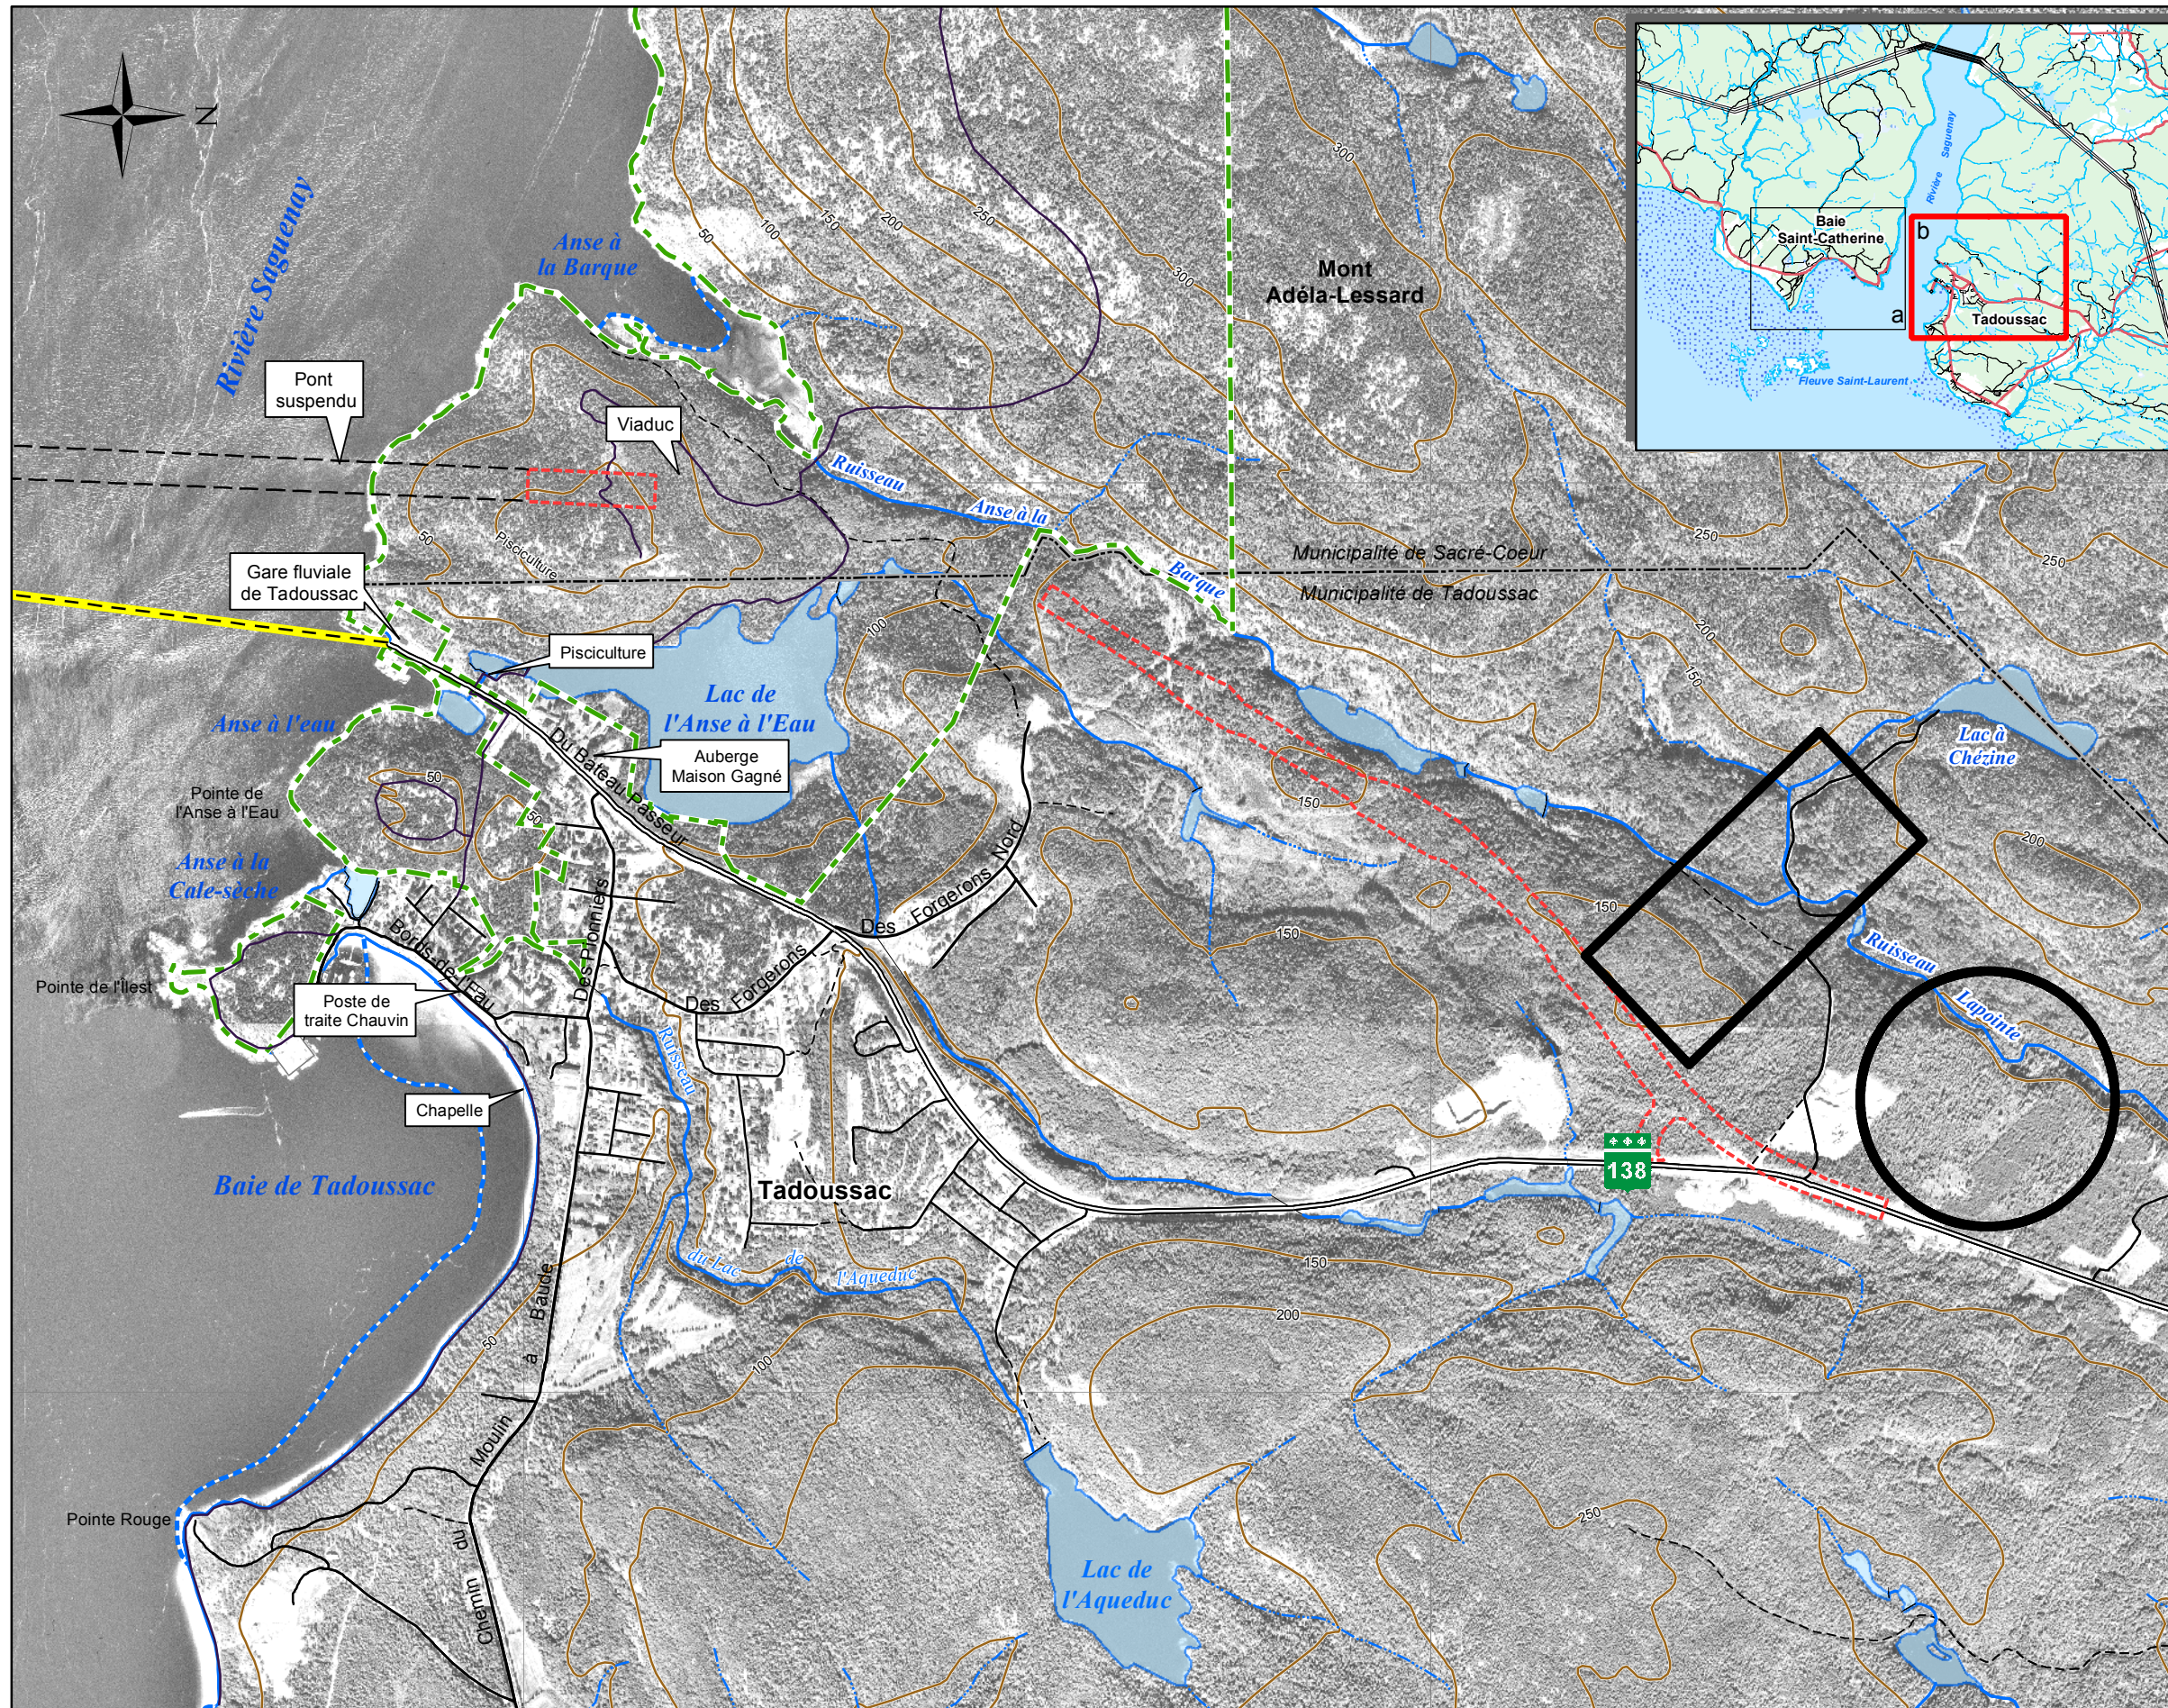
N

Rivière Saguenay

Anse à la Barque

Pont suspendu

Viaduc

Pisciculture

Gare fluviale de Tadoussac

Pisciculture

Lac de l'Anse à l'Eau

Anse à l'eau

Auberge Maison Gagné

Pointe de l'Anse à l'Eau

Anse à la Cale-sèche

Pointe de l'Ilest

Poste de traite Chauvin

Chapelle

Baie de Tadoussac

Tadoussac

Pointe Rouge

Chemin du Moulin à Baude

Du Bateau-Passeur

Des Forgerons

Des Forgerons Nord

Des Pionniers

Bord-de-l'Eau

Ruisseau

Ruisseau du Lac de l'Aqueduc

Lac de l'Aqueduc

Mont Adéla-Lessard

Ruisseau Anse à la Barque

Municipalité de Sacré-Coeur

Municipalité de Tadoussac

Lac à Chézine

Ruisseau Lapointe

138

50
100
150
200
250
300

Baie Saint-Catherine

Tadoussac

Rivière Saguenay

Fleuve Saint-Laurent

a

b